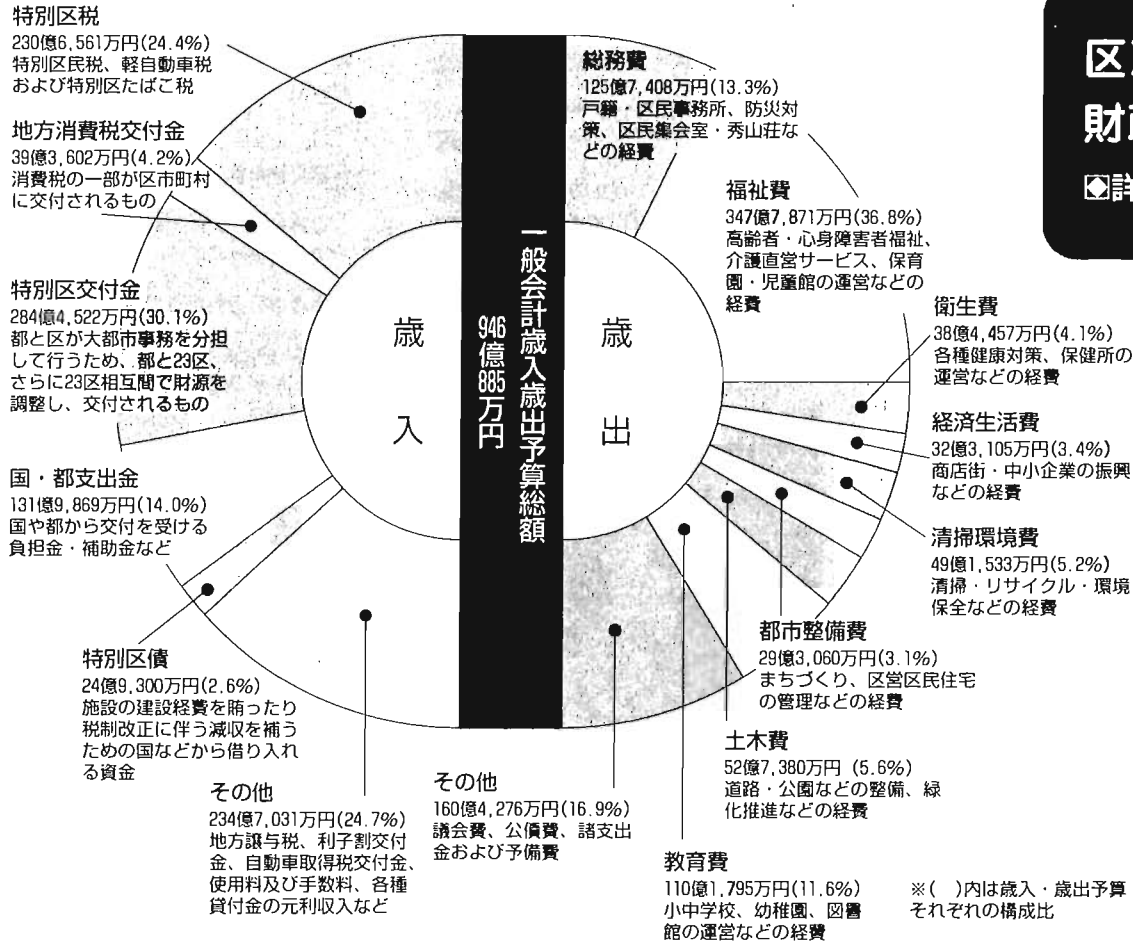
特別区税
230億6,561万円(24.4%)
特別区民税、軽自動車税および特別区たばこ税

地方消費税交付金
39億3,602万円(4.2%)
消費税の一部が区市町村に交付されるもの

特別区交付金
284億4,522万円(30.1%)
都と区が大都市事務を分担して行うため、都と23区、さらに23区相互間で財源を調整し、交付されるもの

国・都支出金
131億9,869万円(14.0%)
国や都から交付を受ける負担金・補助金など

特別区債
24億9,300万円(2.6%)
施設の建設経費を賄ったり税制改正に伴う減収を補うための国などから借り入れる資金

その他
234億7,031万円(24.7%)
地方譲与税、利子割交付金、自動車取得税交付金、使用料及び手数料、各種貸付金の元利収入など

歳入

一般会計歳入歳出予算総額
946億885万円

歳出

総務費
125億7,408万円(13.3%)
戸籍・区民事務所、防災対策、区民集会室・秀山荘などの経費

福祉費
347億7,871万円(36.8%)
高齢者・心身障害者福祉、介護直営サービス、保育園・児童館の運営などの経費

衛生費
38億4,457万円(4.1%)
各種健康対策、保健所の運営などの経費

経済生活費
32億3,105万円(3.4%)
商店街・中小企業の振興などの経費

清掃環境費
49億1,533万円(5.2%)
清掃・リサイクル・環境保全などの経費

都市整備費
29億3,060万円(3.1%)
まちづくり、区営区民住宅の管理などの経費

土木費
52億7,380万円 (5.6%)
道路・公園などの整備、緑化推進などの経費

その他
160億4,276万円(16.9%)
議会費、公債費、諸支出金および予備費

教育費
110億1,795万円(11.6%)
小中学校、幼稚園、図書館の運営などの経費

※( )内は歳入・歳出予算それぞれの構成比

区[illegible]
財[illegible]
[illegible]詳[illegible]